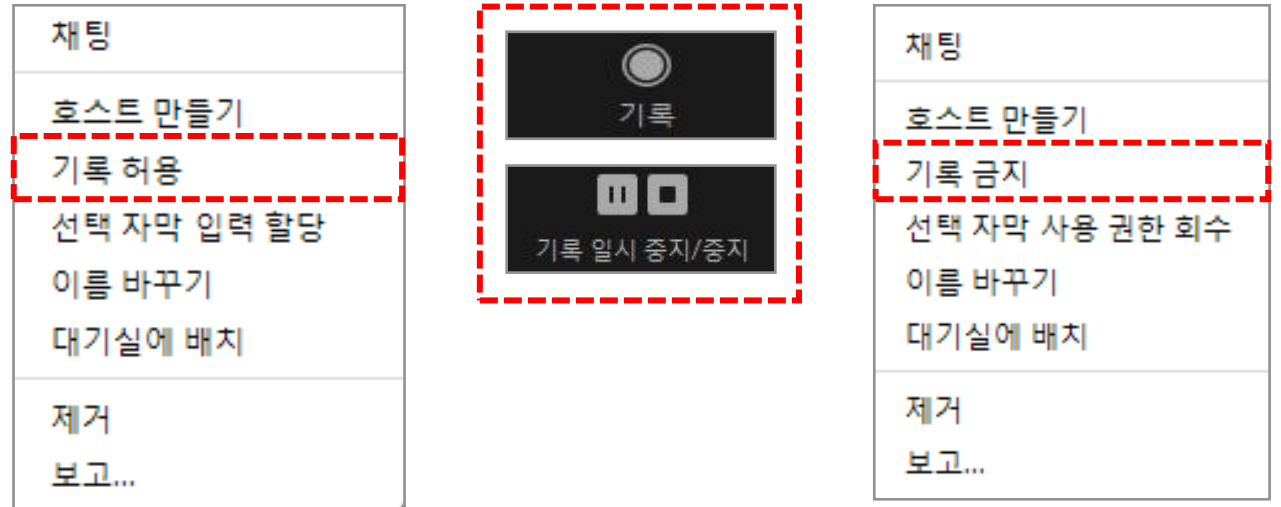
채팅

호스트 만들기
기록 허용
선택 자막 입력 할당
이름 바꾸기
대기실에 배치

제거
보고...

기록

기록 일시 중지/중지

채팅

호스트 만들기
기록 금지
선택 자막 사용 권한 회수
이름 바꾸기
대기실에 배치

제거
보고...